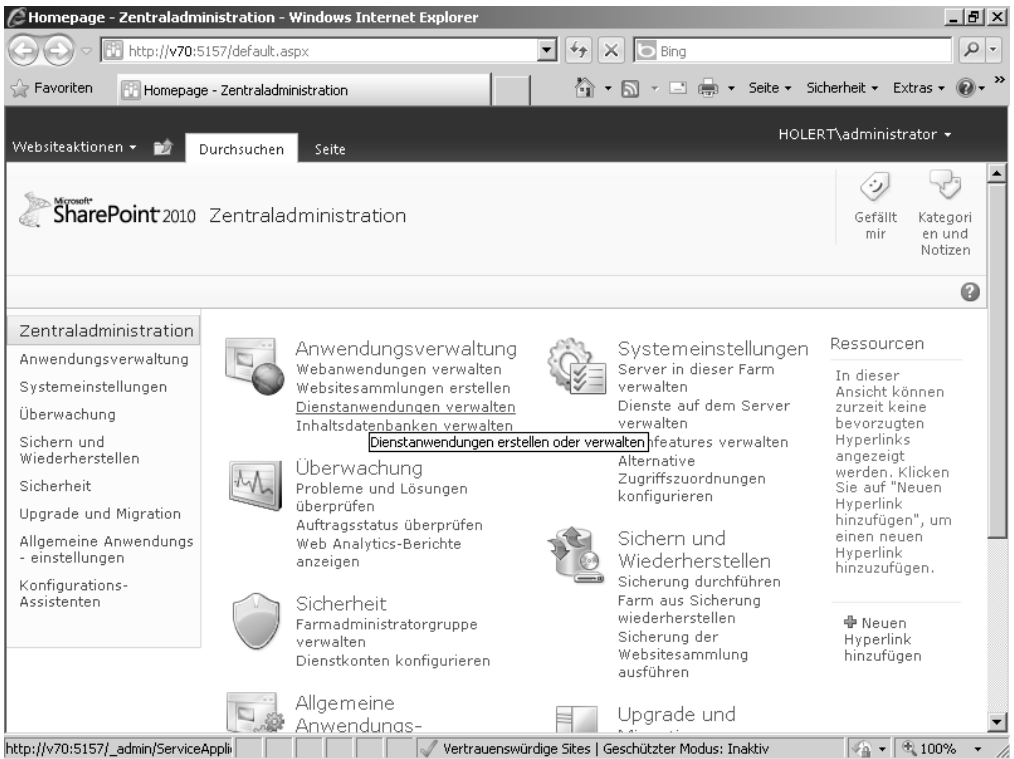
Homepage - Zentraladministration - Windows Internet Explorer

http://v70:5157/default.aspx

Bing

Favoriten

Homepage - Zentraladministration

Seite ▾ Sicherheit ▾ Extras ▾

Websiteaktionen ▾

Durchsuchen

Seite

HOLERT\administrator ▾

Microsoft SharePoint 2010 Zentraladministration

Gefällt mir

Kategorien und Notizen

Zentraladministration
Anwendungsverwaltung
Systemeinstellungen
Überwachung
Sichern und Wiederherstellen
Sicherheit
Upgrade und Migration
Allgemeine Anwendungs - einstellungen
Konfigurations-Assistenten

Anwendungsverwaltung
Webanwendungen verwalten
Websitesammlungen erstellen
Dienstanwendungen verwalten
Inhaltsdatenbanken verwalten

Dienstanwendungen erstellen oder verwalten

Überwachung
Probleme und Lösungen überprüfen
Auftragsstatus überprüfen
Web Analytics-Berichte anzeigen

Sicherheit
Farmadministratorgruppe verwalten
Dienstkonten konfigurieren

Allgemeine Anwendungs-

Systemeinstellungen
Server in dieser Farm verwalten
Dienste auf dem Server verwalten
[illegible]features verwalten
Alternative Zugriffszuordnungen konfigurieren

Sichern und Wiederherstellen
Sicherung durchführen
Farm aus Sicherung wiederherstellen
Sicherung der Websitesammlung ausführen

Upgrade und

Ressourcen
In dieser Ansicht können zurzeit keine bevorzugten Hyperlinks angezeigt werden. Klicken Sie auf "Neuen Hyperlink hinzufügen", um einen neuen Hyperlink hinzuzufügen.

Neuen Hyperlink hinzufügen

http://v70:5157/_admin/ServiceAppli

Vertrauenswürdige Sites | Geschützter Modus: Inaktiv

100%